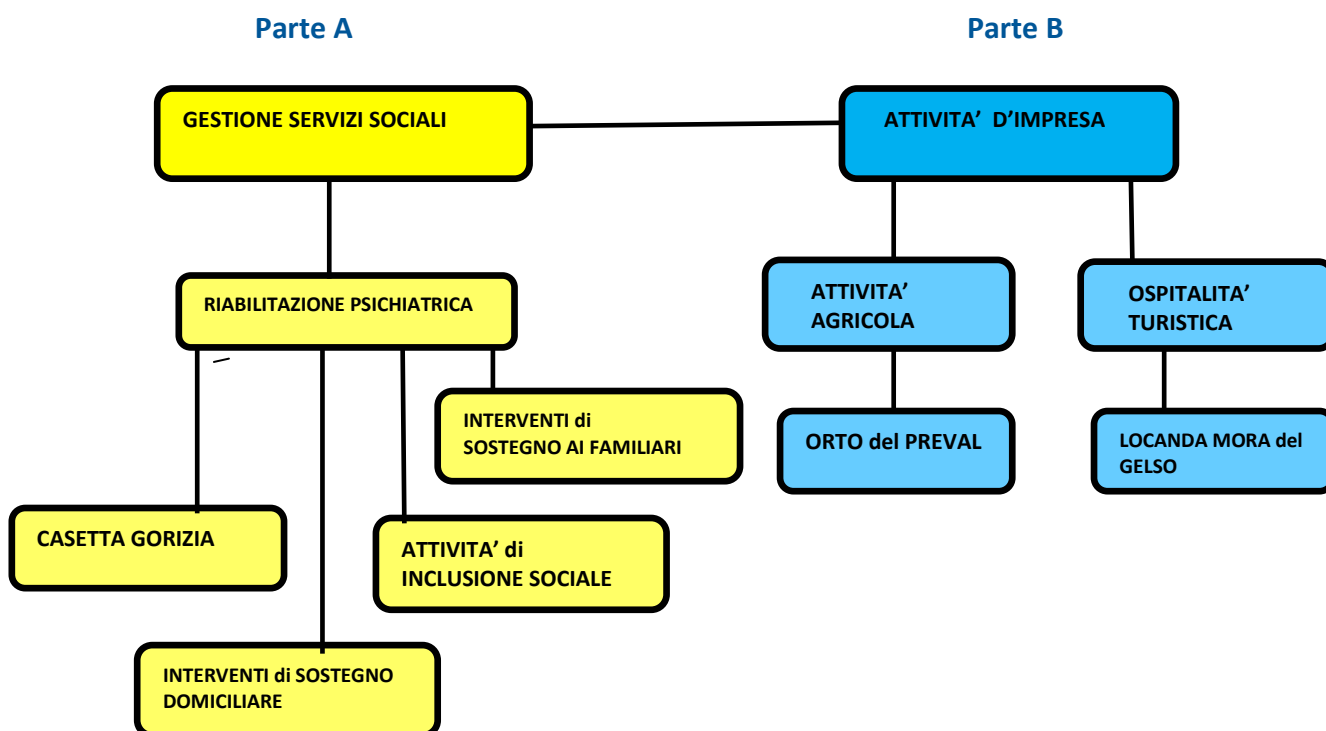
Parte A

Parte B

GESTIONE SERVIZI SOCIALI

ATTIVITA' D'IMPRESA

RIABILITAZIONE PSICHIATRICA

ATTIVITA' AGRICOLA

OSPITALITA' TURISTICA

INTERVENTI di SOSTEGNO AI FAMILIARI

ORTO del PREVAL

LOCANDA MORA del GELSO

CASETTA GORIZIA

ATTIVITA' di INCLUSIONE SOCIALE

INTERVENTI di SOSTEGNO DOMICILIARE